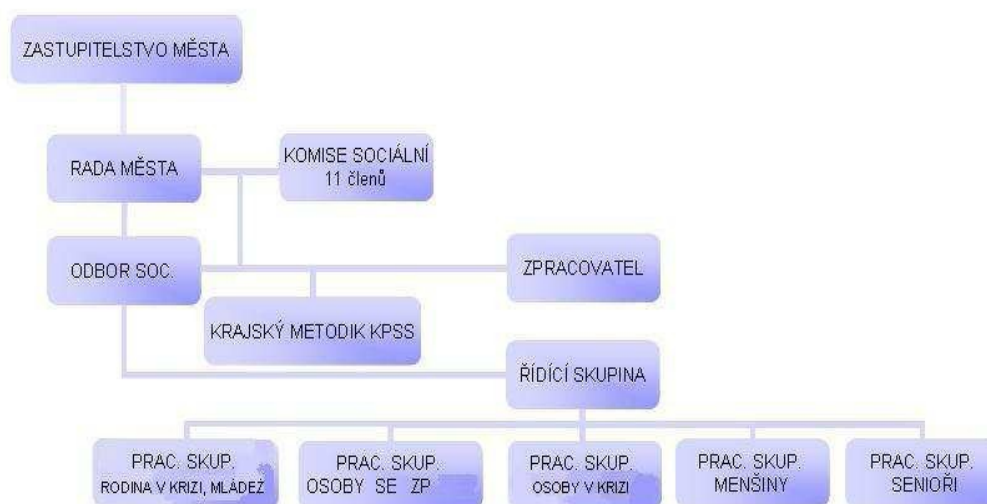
ZASTUPITELSTVO MĚSTA

RADA MĚSTA

KOMISE SOCIÁLNÍ
11 členů

ODBOR SOC.

ZPRACOVATEL

KRAJSKÝ METODIK KPSS

ŘÍDÍCÍ SKUPINA

PRAC. SKUP.
RODINA V KRIZI, MLÁDEŽ

PRAC. SKUP.
OSOBY SE ZP

PRAC. SKUP.
OSOBY V KRIZI

PRAC. SKUP.
MENŠINY

PRAC. SKUP.
SENIOŘI